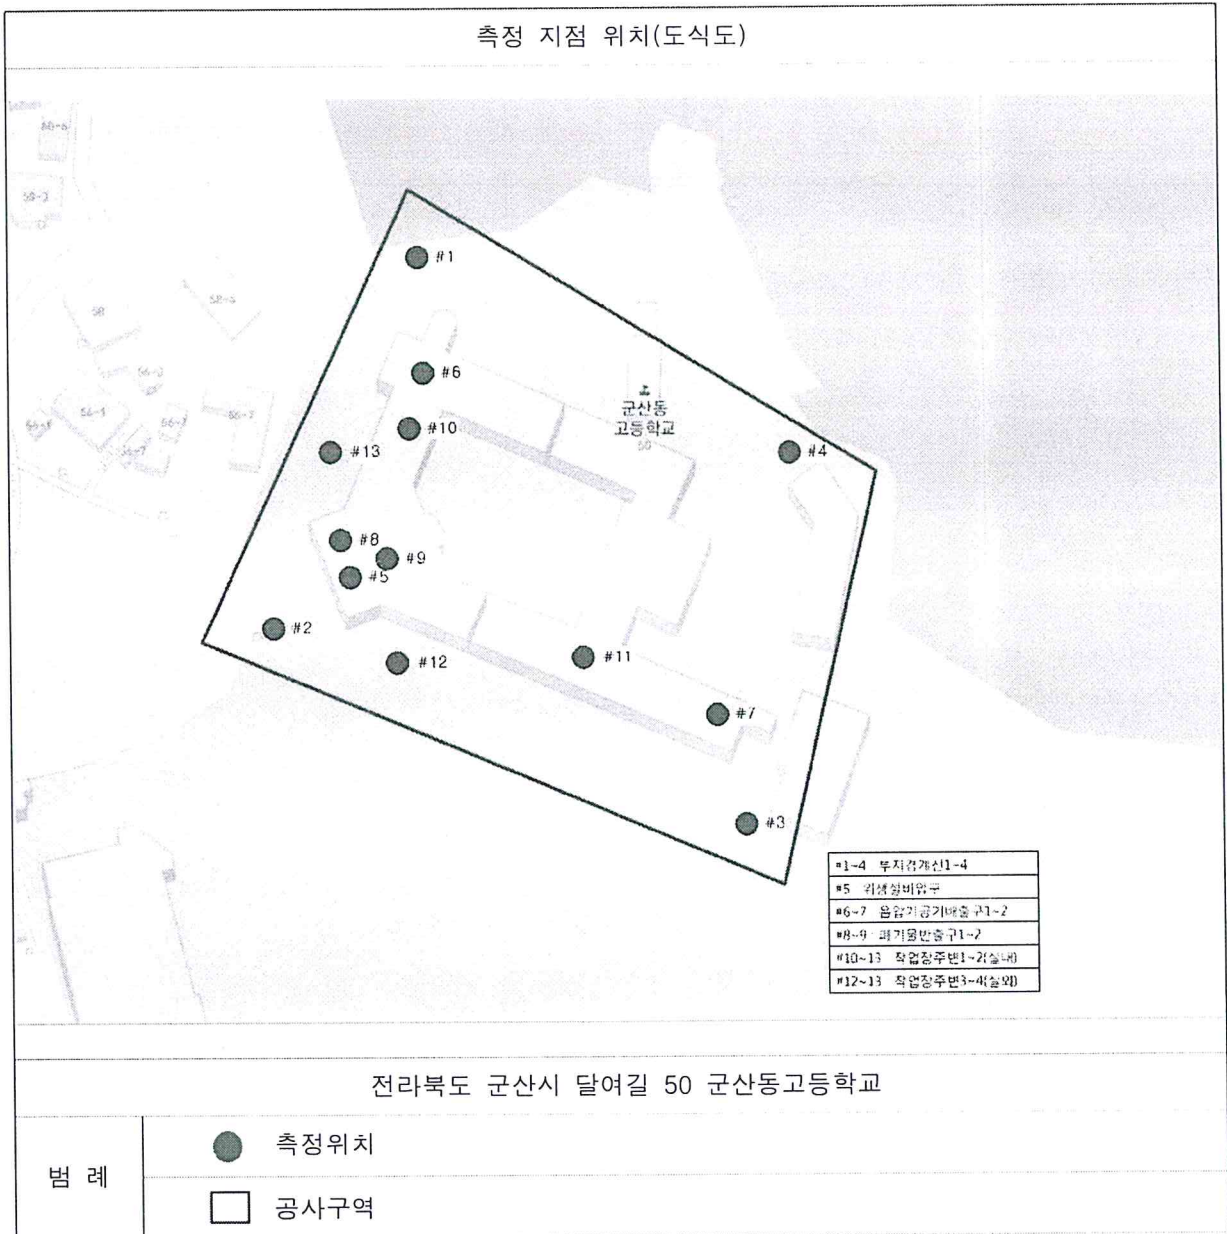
측정 지점 위치(도식도)

58-3

58

58-5

#1

#6

군산동
고등학교
50

#10

#13

#4

#8

#9

#5

#2

#12

#11

#7

#3

| #1~4 부지경계선1~4 |
|---|
| #5 위생설비입구 |
| #6~7 음압기공기배출구1~2 |
| #8~9 폐기물반출구1~2 |
| #10~11 작업장주변1~2(실내) |
| #12~13 작업장주변3~4(실외) |

전라북도 군산시 달여길 50 군산동고등학교

| 범 례 | 측정위치 |
|---|---|
| | 공사구역 |